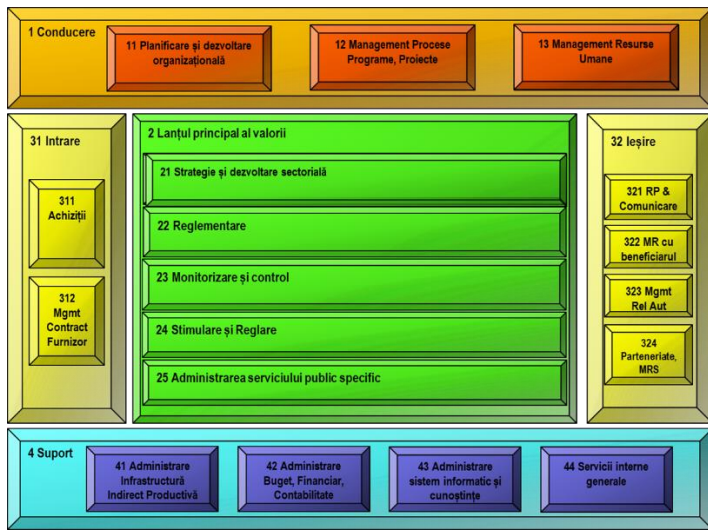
1 Conducere

11 Planificare și dezvoltare organizațională

12 Management Procese Programe, Proiecte

13 Management Resurse Umane

31 Intrare

311 Achiziții

312 Mgmt Contract Furnizor

2 Lanțul principal al valorii

21 Strategie și dezvoltare sectorială

22 Reglementare

23 Monitorizare și control

24 Stimulare și Reglare

25 Administrarea serviciului public specific

32 Ieșire

321 RP & Comunicare

322 MR cu beneficiarul

323 Mgmt Rel Aut

324 Parteneriate, MRS

4 Suport

41 Administrare Infrastructură Indirect Productivă

42 Administrare Buget, Financiar, Contabilitate

43 Administrare sistem informatic și cunoștințe

44 Servicii interne generale